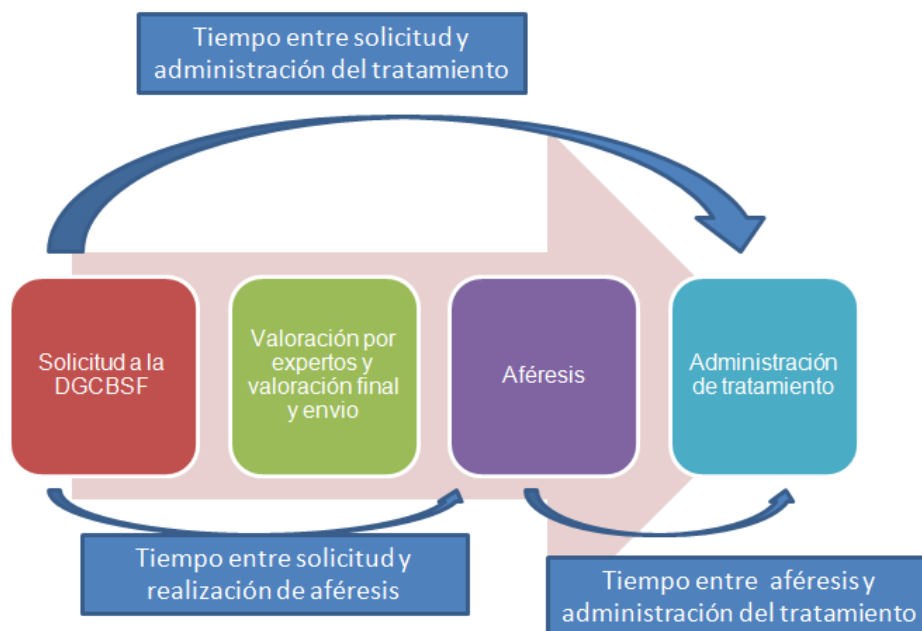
Tiempo entre solicitud y administración del tratamiento

Solicitud a la DGCBSF

Valoración por expertos y valoración final y envio

Aféresis

Administración de tratamiento

Tiempo entre solicitud y realización de aféresis

Tiempo entre aféresis y administración del tratamiento